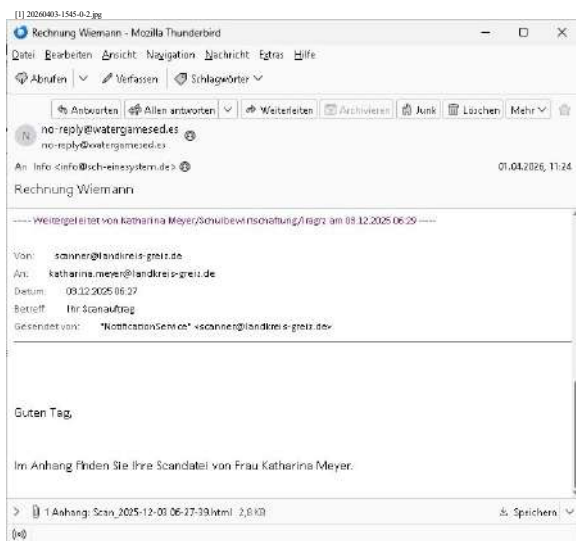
[1] 20260403-1545-0-2.jpg

Rechnung Wiemann - Mozilla Thunderbird

Datei Bearbeiten Ansicht Navigation Nachricht Extras Hilfe

Abrufen | Verfassen | Schlagwörter

Antworten | Allen antworten | Weiterleiten | Archivieren | Junk | Löschen | Mehr

N no-reply@watergamesed.es
no-reply@watergamesed.es

An Info <info@sch-einesystem.de>

01.04.2026, 11:24

Rechnung Wiemann

---- Weitergeleitet von Katharina Meyer/Schulbewirtschaftung/lragrz am 03.12.2025 06:29 ----

Von: scanner@landkreis-greiz.de
An: katharina.meyer@landkreis-greiz.de
Datum: 03.12.2025 06:27
Betreff: Ihr Scanauftrag
Gesendet von: "NotificationService" <scanner@landkreis-greiz.de>

Guten Tag,

Im Anhang finden Sie Ihre Scandatei von Frau Katharina Meyer.

> 1 Anhang: Scan_2025-12-03 06-27-39.html 2,8 KB

Speichern

(•)